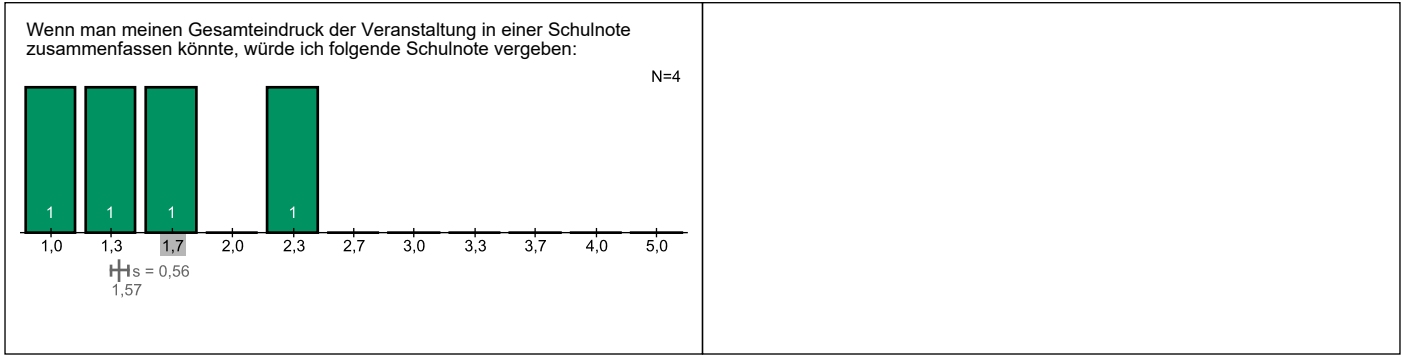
Wenn man meinen Gesamteindruck der Veranstaltung in einer Schulnote zusammenfassen könnte, würde ich folgende Schulnote vergeben:

N=4

1 1 1 1

1,0 1,3 1,7 2,0 2,3 2,7 3,0 3,3 3,7 4,0 5,0

s = 0,56
1,57